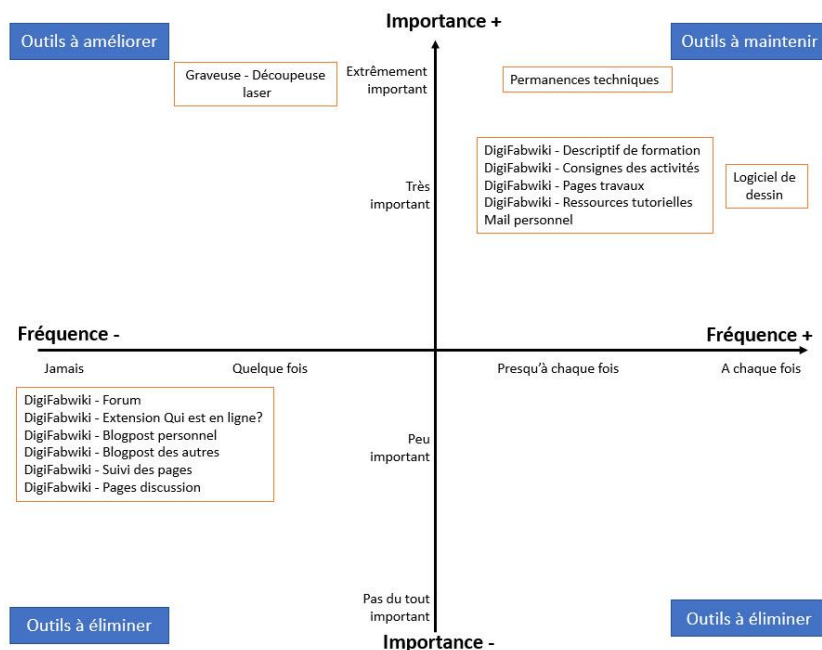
Importance +

Outils à améliorer

Outils à maintenir

Graveuse - Découpeuse laser

Extrêmement important

Permanences techniques

DigiFabwiki - Descriptif de formation
DigiFabwiki - Consignes des activités
DigiFabwiki - Pages travaux
DigiFabwiki - Ressources tutorielles
Mail personnel

Très important

Logiciel de dessin

Fréquence -

Fréquence +

Jamais

Quelque fois

Presqu'à chaque fois

A chaque fois

DigiFabwiki - Forum
DigiFabwiki - Extension Qui est en ligne?
DigiFabwiki - Blogpost personnel
DigiFabwiki - Blogpost des autres
DigiFabwiki - Suivi des pages
DigiFabwiki - Pages discussion

Peu important

Pas du tout important

Outils à éliminer

Outils à éliminer

Importance -